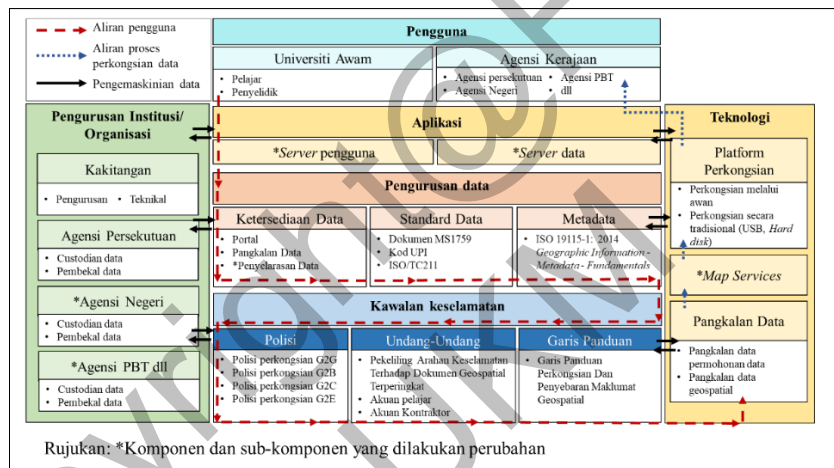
Aliran pengguna
Aliran proses perkongsian data
Pengemaskinian data

Pengguna

Universiti Awam
- Pelajar
- Penyelidik

Agensi Kerajaan
- Agensi persekutuan
- Agensi Negeri
- Agensi PBT
- dll

Pengurusan Institusi/ Organisasi

Kakitangan
- Pengurusan
- Teknikal

Agensi Persekutuan
- Custodian data
- Pembekal data

*Agensi Negeri
- Custodian data
- Pembekal data

*Agensi PBT dll
- Custodian data
- Pembekal data

Aplikasi

*Server pengguna

*Server data

Pengurusan data

Ketersediaan Data
- Portal
- Pangkalan Data
- *Penyelarasan Data

Standard Data
- Dokumen MS1759
- Kod UPI
- ISO/TC211

Metadata
- ISO 19115-1: 2014 Geographic Information - Metadata - Fundamentals

Kawalan keselamatan

Polisi
- Polisi perkongsian G2G
- Polisi perkongsian G2B
- Polisi perkongsian G2C
- Polisi perkongsian G2E

Undang-Undang
- Pekeliling Arahan Keselamatan Terhadap Dokumen Geospatial Terperingkat
- Akuan pelajar
- Akuan Kontraktor

Garis Panduan
- Garis Panduan Perkongsian Dan Penyebaran Maklumat Geospatial

Teknologi

Platform Perkongsian
- Perkongsian melalui awan
- Perkongsian secara tradisional (USB, Hard disk)

*Map Services

Pangkalan Data
- Pangkalan data permohonan data
- Pangkalan data geospatial

Rujukan: *Komponen dan sub-komponen yang dilakukan perubahan